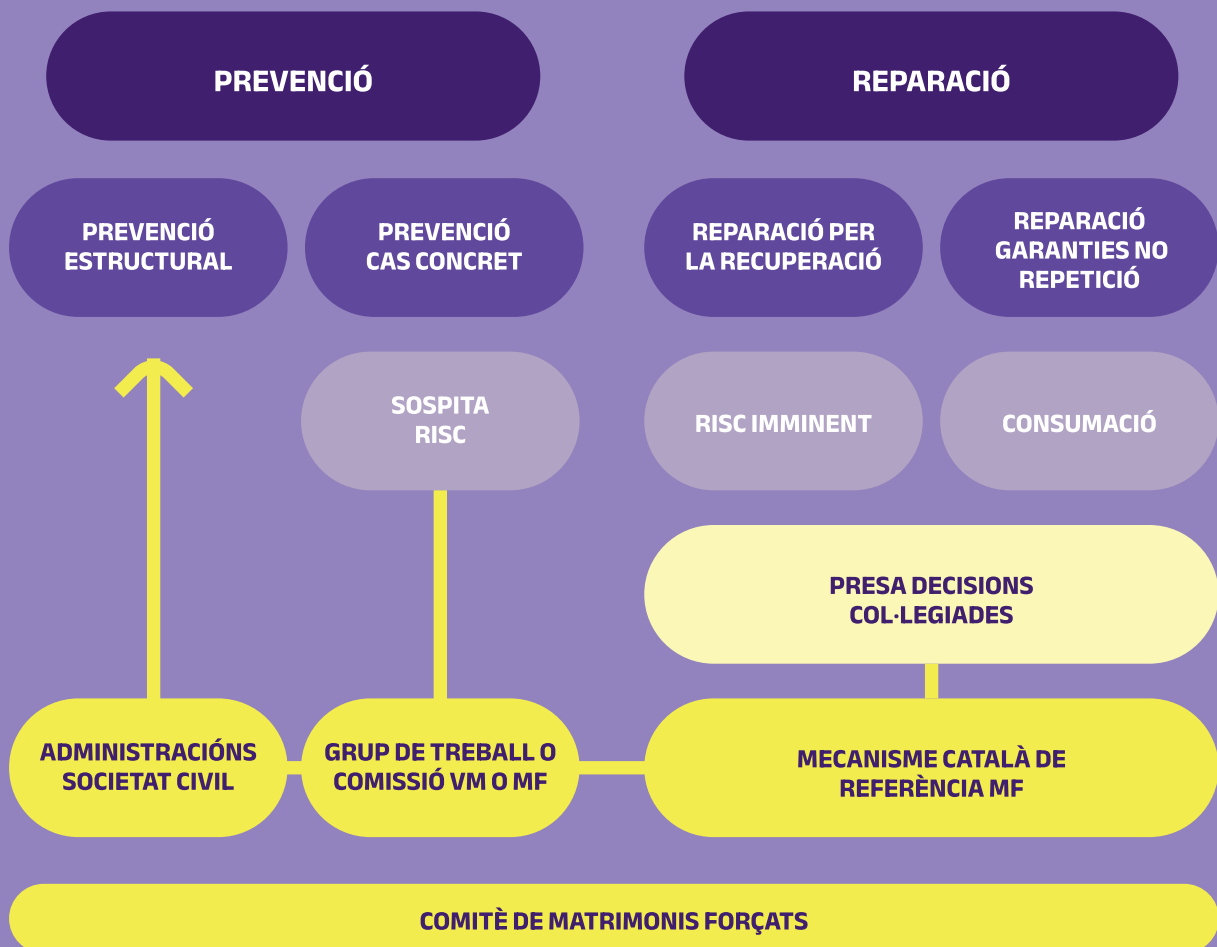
PREVENCIÓ

REPARACIÓ

PREVENCIÓ ESTRUCTURAL

PREVENCIÓ CAS CONCRET

REPARACIÓ PER LA RECUPERACIÓ

REPARACIÓ GARANTIES NO REPETICIÓ

SOSPITA RISC

RISC IMMINENT

CONSUMACIÓ

PRESA DECISIONS COL·LEGIADES

ADMINISTRACIÓNS SOCIETAT CIVIL

GRUP DE TREBALL O COMISSIÓ VM O MF

MECANISME CATALÀ DE REFERÈNCIA MF

COMITÈ DE MATRIMONIS FORÇATS